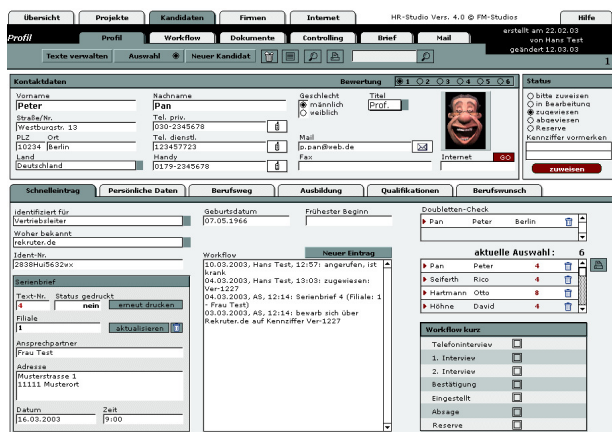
Übersicht | Projekte | Kandidaten | Firmen | Internet | HR-Studio Vers. 4.0 @ FM-Studios | Hilfe

Profil | Profil | Workflow | Dokumente | Controlling | Brief | Mail | erstellt am 22.02.03 von Hans Test geändert 12.03.03

Texte verwalten | Auswahl | Neuer Kandidat

1

Kontaktdaten

Bewertung 1 2 3 4 5 6

Status

Vorname
Peter

Nachname
Pan

Geschlecht
männlich
weiblich

Titel
Prof.

bitte zuweisen
in Bearbeitung
zugewiesen
abgewiesen
Reserve

Kennziffer vormerken

zuweisen

Straße/Nr.
Westburgstr. 13

Tel. priv.
030-2345678

PLZ Ort
10234 Berlin

Tel. dienstl.
123457723

Mail
p.pan@web.de

Land
Deutschland

Handy
0179-2345678

Fax

Internet GO

Schnelleintrag | Persönliche Daten | Berufsweg | Ausbildung | Qualifikationen | Berufswunsch

identifiziert für
Vertriebsleiter

Geburtsdatum
07.05.1966

Frühester Beginn

Doubletten-Check
Pan Peter Berlin

Woher bekannt
rekruter.de

aktuelle Auswahl: 6

Ident-Nr.
2838Hul5632wx

Workflow

Neuer Eintrag

10.03.2003, Hans Test, 12:57: angerufen, ist krank
04.03.2003, Hans Test, 13:03: zugewiesen: Ver-1227
04.03.2003, AS, 12:14: Serienbrief 4 (Filiale: 1 - Frau Test)
04.03.2003, AS, 12:14: bewarb sich über Rekruter.de auf Kennziffer Ver-1227

| | | |
|---|---|---|
| Pan | Peter | 4 |
| Seifert | Rico | 4 |
| Hartmann | Otto | 8 |
| Höhne | David | 4 |

Serienbrief

Text-Nr. Status gedruckt
4 nein erneut drucken

Filiale
1 aktualisieren

Ansprechpartner
Frau Test

Adresse
Musterstrasse 1
11111 Musterort

Datum
16.03.2003

Zeit
9:00

Workflow kurz

Telefoninterview
1. Interview
2. Interview
Bestätigung
Eingestellt
Absage
Reserve